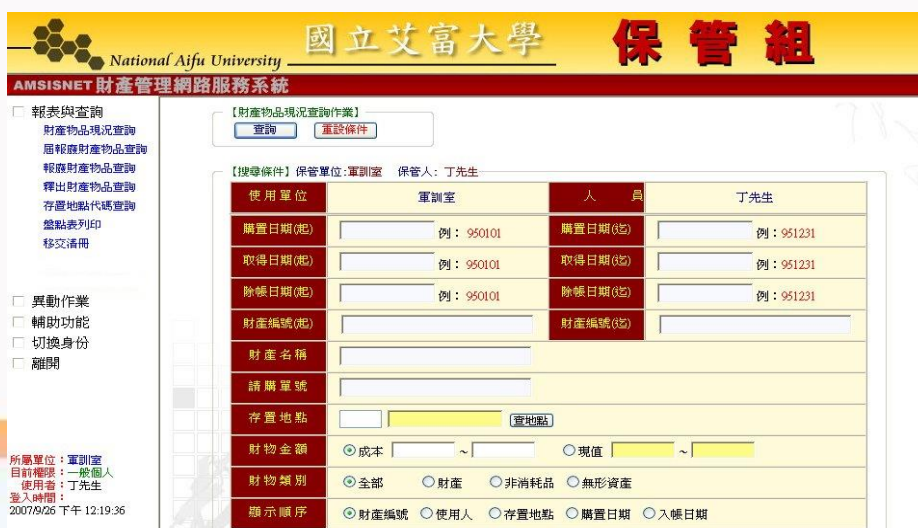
National Aifu University 國立艾富大學 保管組

AMSISNET 財產管理網路服務系統

報表與查詢
財產物品現況查詢
屆報廢財產物品查詢
報廢財產物品查詢
釋出財產物品查詢
存置地點代碼查詢
盤點表列印
移交清冊

異動作業
輔助功能
切換身份
離開

所屬單位：軍訓室
目前權限：一般個人
使用者：丁先生
登入時間：
2007/9/26 下午 12:19:36

【財產物品現況查詢作業】
查詢 重設條件

【搜尋條件】保管單位:軍訓室 保管人: 丁先生

| 使用單位 | 軍訓室 | 人員 | 丁先生 |
|---|---|---|---|
| 購置日期(起) | 例：950101 | 購置日期(迄) | 例：951231 |
| 取得日期(起) | 例：950101 | 取得日期(迄) | 例：951231 |
| 除帳日期(起) | 例：950101 | 除帳日期(迄) | 例：951231 |
| 財產編號(起) | | 財產編號(迄) | |
| 財產名稱 | | | |
| 請購單號 | | | |
| 存置地點 | 查地點 | | |
| 財物金額 | ⊙成本 ~ ○現值 ~ | | |
| 財物類別 | ⊙全部 ○財產 ○非消耗品 ○無形資產 | | |
| 顯示順序 | ⊙財產編號 ○使用人 ○存置地點 ○購置日期 ○入帳日期 | | |